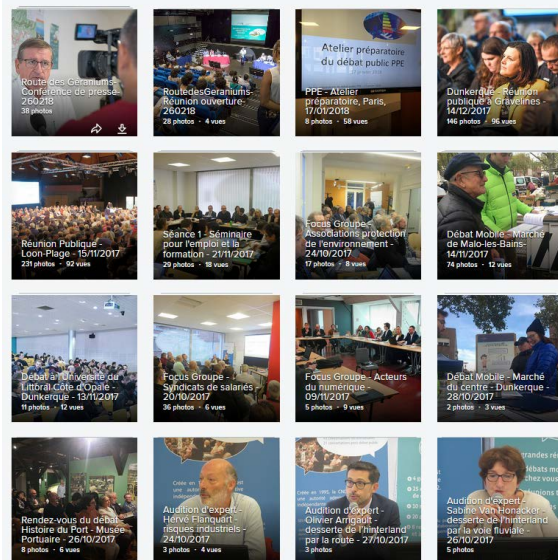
Route des Geraniums - Conférence de presse - 260218
38 photos

RoutedesGeraniums - Réunion ouverture - 260218
28 photos · 4 vues

Atelier préparatoire du débat public PPE

PPE - Atelier préparatoire, Paris, 17/01/2018
8 photos · 58 vues

Dunkerque - Réunion publique à Gravelines - 14/12/2017
146 photos · 96 vues

Réunion Publique - Loon-Plage - 15/11/2017
231 photos · 92 vues

Séance 1 - Séminaire pour l'emploi et la formation - 21/11/2017
29 photos · 18 vues

Focus Groupe - Associations protection de l'environnement - 24/10/2017
17 photos · 8 vues

Débat Mobile - Marché de Malo-les-Bains - 14/11/2017
74 photos · 12 vues

Débat à l'Université du Littoral Côte d'Opale - Dunkerque - 13/11/2017
11 photos · 12 vues

Focus Groupe - Syndicats de salariés - 20/10/2017
36 photos · 6 vues

Focus Groupe - Acteurs du numérique - 09/11/2017
5 photos · 9 vues

Débat Mobile - Marché du centre - Dunkerque - 28/10/2017
2 photos · 3 vues

Rendez-vous du débat - Histoire du Port - Musée Portuaire - 26/10/2017
8 photos · 6 vues

Audition d'expert - Hervé Flanquart - risques industriels - 24/10/2017
3 photos · 4 vues

Audition d'expert - Olivier Arrigault - desserte de l'hinterland par la route - 27/10/2017
3 photos

Audition d'expert - Sabine Van Honacker - desserte de l'hinterland par la voie fluviale - 26/10/2017
5 photos